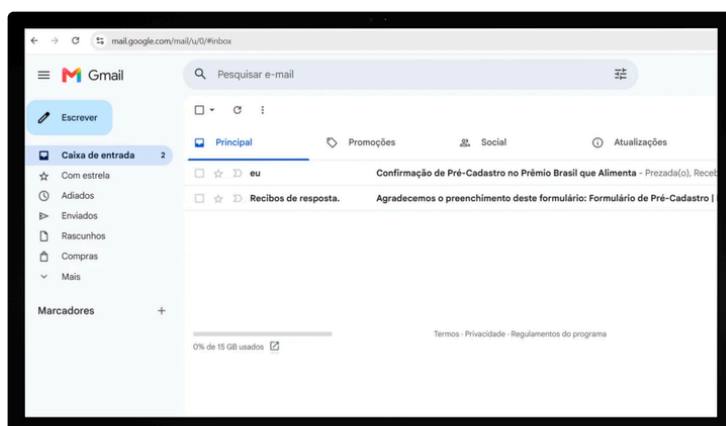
mail.google.com/mail/u/0/#inbox

Gmail

Pesquisar e-mail

Escrever

Caixa de entrada 2
Com estrela
Adiados
Enviados
Rascunhos
Compras
Mais

Marcadores +

Principal
Promoções
Social
Atualizações

eu — Confirmação de Pré-Cadastro no Prêmio Brasil que Alimenta - Prezada(o), Receb

Recibos de resposta. — Agradecemos o preenchimento deste formulário: Formulário de Pré-Cadastro |

0% de 15 GB usados

Termos · Privacidade · Regulamentos do programa